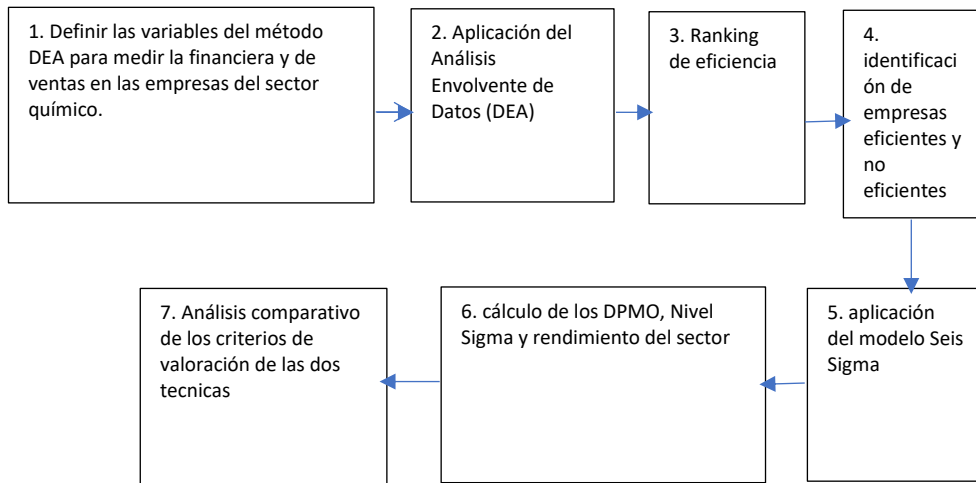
1. Definir las variables del método DEA para medir la financiera y de ventas en las empresas del sector químico.

2. Aplicación del Análisis Envolvente de Datos (DEA)

3. Ranking de eficiencia

4. identificación de empresas eficientes y no eficientes

5. aplicación del modelo Seis Sigma

6. cálculo de los DPMO, Nivel Sigma y rendimiento del sector

7. Análisis comparativo de los criterios de valoración de las dos tecnicas